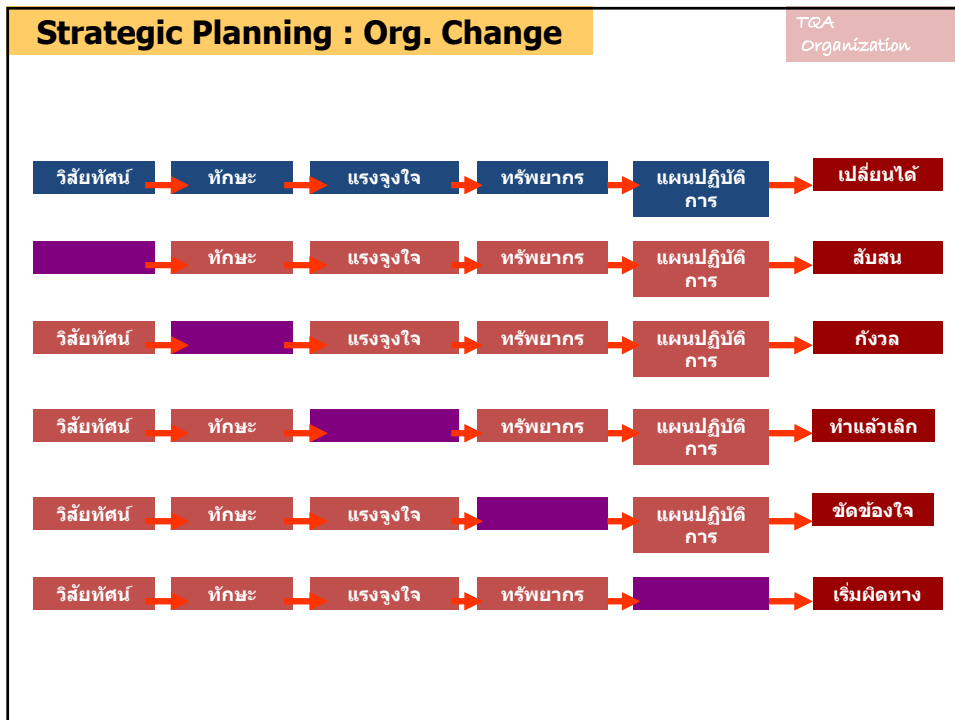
Strategic Planning : Org. Change

TQA Organization

วิสัยทัศน์ ทักษะ แรงจูงใจ ทรัพยากร แผนปฏิบัติการ เปลี่ยนได้

ทักษะ แรงจูงใจ ทรัพยากร แผนปฏิบัติการ สับสน

วิสัยทัศน์ แรงจูงใจ ทรัพยากร แผนปฏิบัติการ กังวล

วิสัยทัศน์ ทักษะ ทรัพยากร แผนปฏิบัติการ ทำแล้วเลิก

วิสัยทัศน์ ทักษะ แรงจูงใจ แผนปฏิบัติการ ขัดข้องใจ

วิสัยทัศน์ ทักษะ แรงจูงใจ ทรัพยากร เริ่มผิดทาง